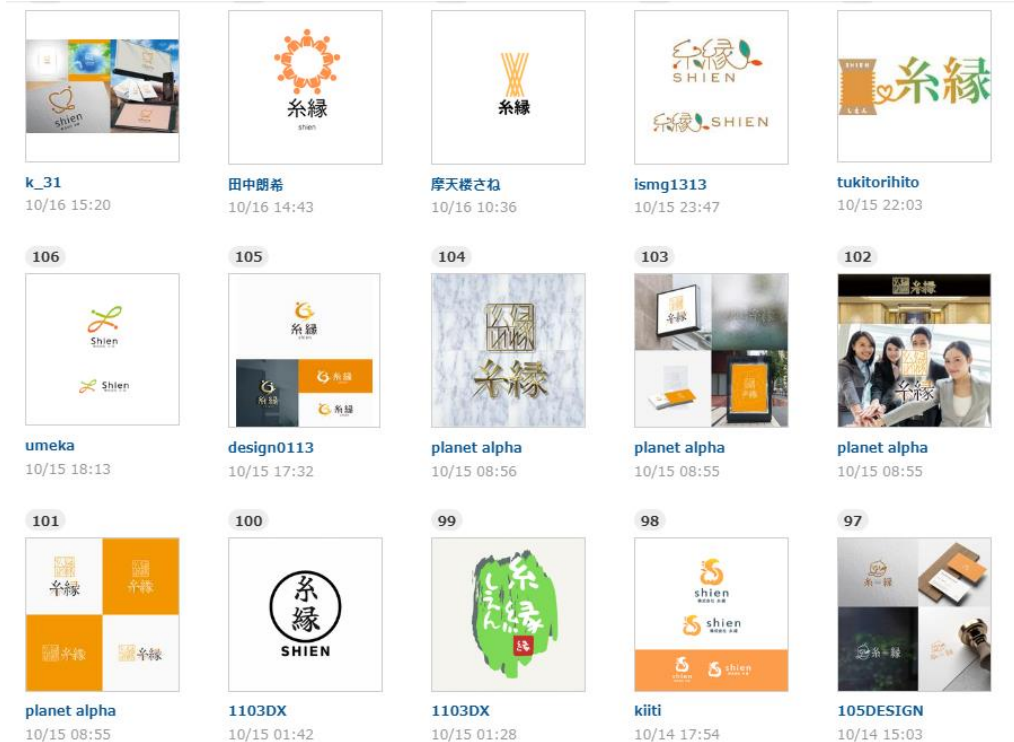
shien
k_31
10/16 15:20

糸縁
shien
田中朗希
10/16 14:43

糸縁
摩天楼さね
10/16 10:36

糸縁
SHIEN
糸縁 SHIEN
ismg1313
10/15 23:47

SHIEN
糸縁
tukitorihito
10/15 22:03

106
Shien
Shien
umeka
10/15 18:13

105
糸縁
糸縁
糸縁
糸縁
design0113
10/15 17:32

104
糸縁
planet alpha
10/15 08:56

103
糸縁
糸縁
planet alpha
10/15 08:55

102
糸縁
planet alpha
10/15 08:55

101
糸縁
糸縁
糸縁
糸縁
planet alpha
10/15 08:55

100
糸縁
SHIEN
1103DX
10/15 01:42

99
糸縁
しえん
1103DX
10/15 01:28

98
shien
shien
shien
shien
kiiti
10/14 17:54

97
糸縁
糸縁
105DESIGN
10/14 15:03